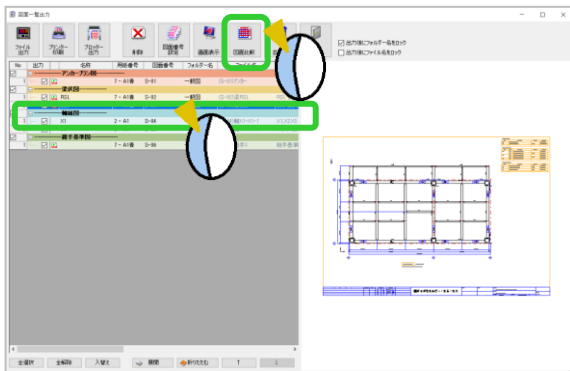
図面一覧出力

ファイル出力
プリンター印刷
プロッター出力
削除
図面番号設定
画面表示
図面比較

出力先にフォルダー名をロック
出力先にファイル名をロック

| No | 出力 | 名前 | 用紙番号 | 図面番号 | フォルダー名 | ファイル名 |
|---|---|---|---|---|---|---|
| | | アンカープラン図 | | | | |
| 1 | | | 2・A1横 | S-01 | 一般図 | |
| | | 梁伏図 | | | | |
| 1 | | RSL | 2・A1横 | S-02 | 一般図 | |
| | | 軸組図 | | | | |
| 1 | | X1 | 2・A1横 | S-04 | 一般図 | |
| | | 継手基準図 | | | | |
| 1 | | | 2・A1横 | S-06 | | |

全選択
全解除
入替え
展開
折りたたむ